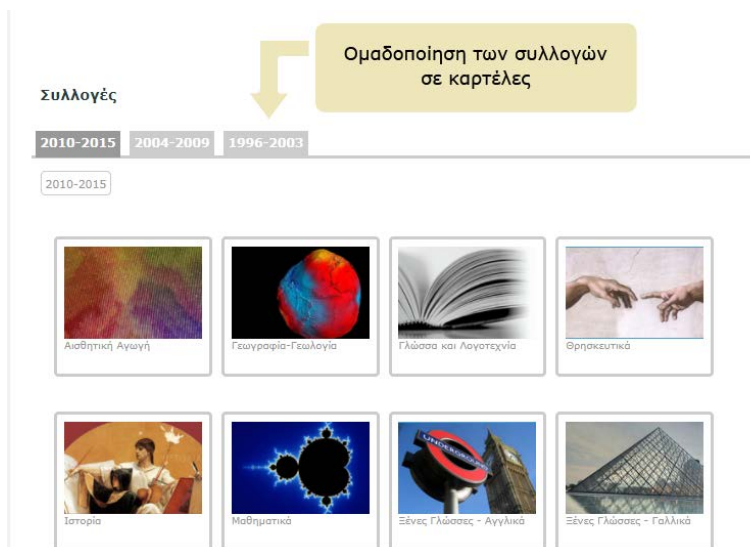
Ομαδοποίηση των συλλογών σε καρτέλες

Συλλογές

2010-2015 2004-2009 1996-2003

2010-2015

Αισθητική Αγωγή

Γεωγραφία-Γεωλογία

Γλώσσα και Λογοτεχνία

Θρησκευτικά

Ιστορία

Μαθηματικά

Ξένες Γλώσσες - Αγγλικά

Ξένες Γλώσσες - Γαλλικά